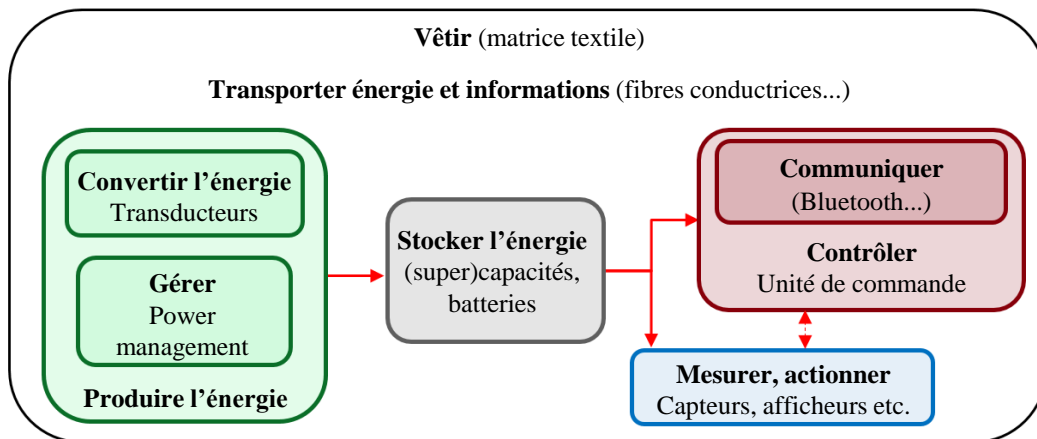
**Vêtir** (matrice textile)

**Transporter énergie et informations** (fibres conductrices...)

**Convertir l'énergie**
Transducteurs

**Gérer**
Power management

**Produire l'énergie**

**Stocker l'énergie**
(super)capacités, batteries

**Communiquer**
(Bluetooth...)

**Contrôler**
Unité de commande

**Mesurer, actionner**
Capteurs, afficheurs etc.